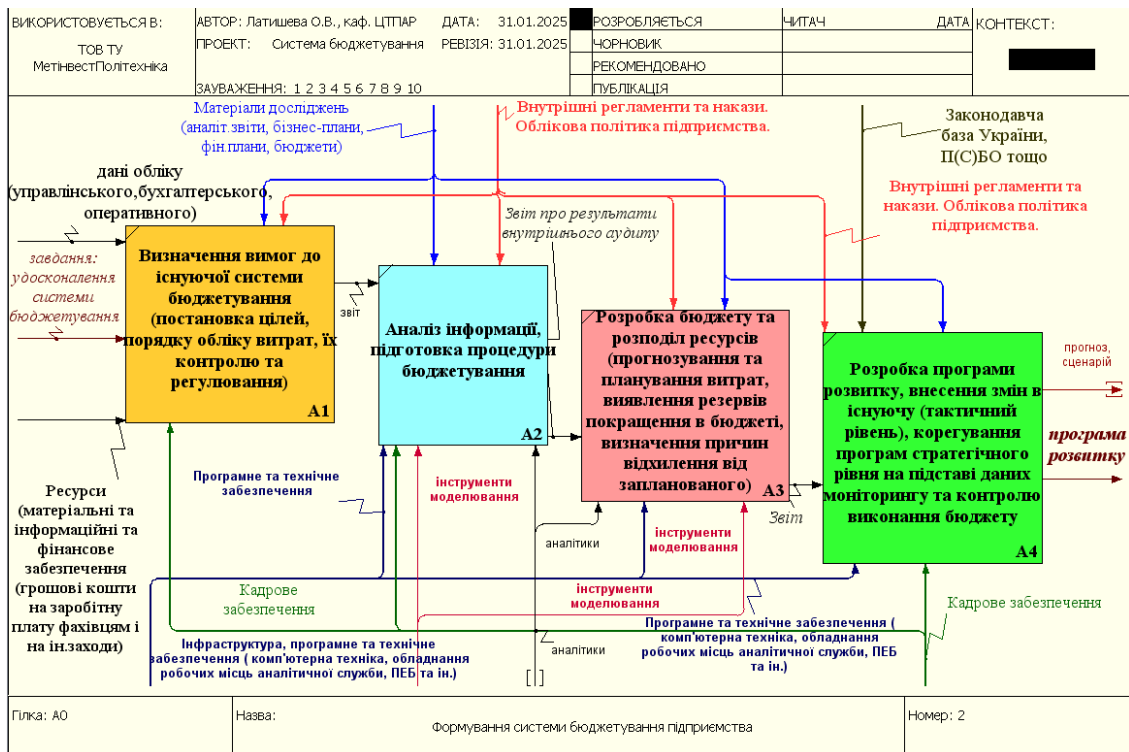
| ВИКОРИСТОВУЄТЬСЯ В: ТОВ ТУ МетінвестПолітехніка | АВТОР: Латишева О.В., каф. ЦТПАР ДАТА: 31.01.2025 | РОЗРОБЛЯЄТЬСЯ | ЧИТАЧ | ДАТА | КОНТЕКСТ: |
|---|---|---|---|---|---|
| | ПРОЕКТ: Система бюджетування РЕВІЗІЯ: 31.01.2025 | ЧОРНОВИК | | | |
| | | РЕКОМЕНДОВАНО | | | |
| | ЗАУВАЖЕННЯ: 1 2 3 4 5 6 7 8 9 10 | ПУБЛІКАЦІЯ | | | |

Матеріали досліджень (аналіт.звіти, бізнес-плани, фін.плани, бюджети)

Внутрішні регламенти та накази. Облікова політика підприємства.

Законодавча база України, П(С)БО тощо

дані обліку (управлінського,бухгалтерського, оперативного)

Внутрішні регламенти та накази. Облікова політика підприємства.

Звіт про результати внутрішнього аудиту

завдання: удосконалення системи бюджетування

Визначення вимог до існуючої системи бюджетування (постановка цілей, порядку обліку витрат, їх контролю та регулювання)
A1

звіт

Аналіз інформації, підготовка процедури бюджетування
A2

Розробка бюджету та розподіл ресурсів (прогнозування та планування витрат, виявлення резервів покращення в бюджеті, визначення причин відхилення від запланованого)
A3

Розробка програми розвитку, внесення змін в існуючу (тактичний рівень), корегування програм стратегічного рівня на підставі даних моніторингу та контролю виконання бюджету
A4

прогноз, сценарій

програма розвитку

Звіт

Програмне та технічне забезпечення

інструменти моделювання

інструменти моделювання

аналітики

Ресурси (матеріальні та інформаційні та фінансове забезпечення (грошові кошти на заробітну плату фахівцям і на ін.заходи)

Кадрове забезпечення

інструменти моделювання

Кадрове забезпечення

Програмне та технічне забезпечення ( комп'ютерна техніка, обладнання робочих місць аналітичної служби, ПЕБ та ін.)

Інфраструктура, програмне та технічне забезпечення ( комп'ютерна техніка, обладнання робочих місць аналітичної служби, ПЕБ та ін.)

аналітики

[ ]

| Гілка: A0 | Назва: Формування системи бюджетування підприємства | Номер: 2 |
|---|---|---|